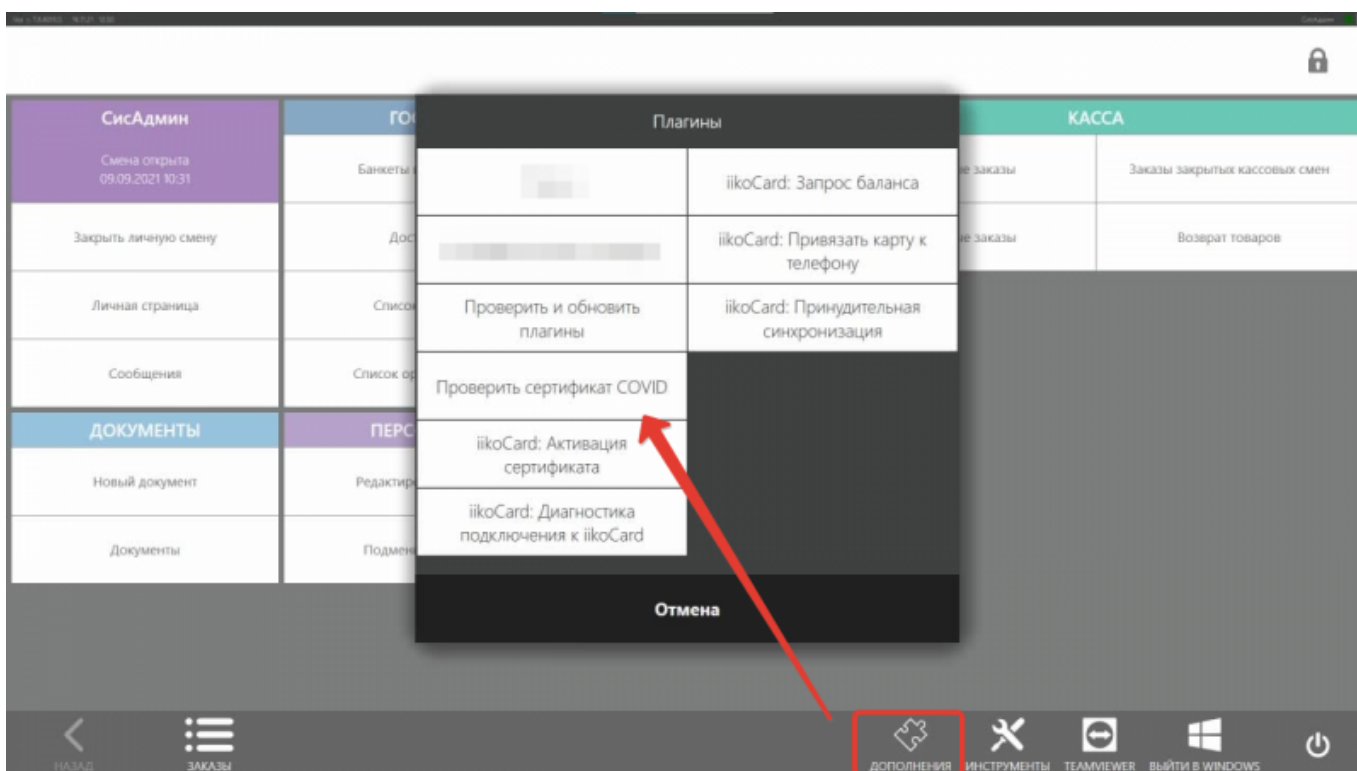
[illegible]

СисАдмин

Смена открыта
09.09.2021 10:31

Закрыть личную смену

Личная страница

Сообщения

ГО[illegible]

Банкеты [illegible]

Дос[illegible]

Список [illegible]

Список о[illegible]

ДОКУМЕНТЫ

Новый документ

Документы

ПЕРС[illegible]

Редактир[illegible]

Подмен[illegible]

Плагины

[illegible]

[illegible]

Проверить и обновить плагины

Проверить сертификат COVID

iikoCard: Активация сертификата

iikoCard: Диагностика подключения к iikoCard

iikoCard: Запрос баланса

iikoCard: Привязать карту к телефону

iikoCard: Принудительная синхронизация

Отмена

КАССА

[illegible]е заказы

Заказы закрытых кассовых смен

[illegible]е заказы

Возврат товаров

НАЗАД

ЗАКАЗЫ

ДОПОЛНЕНИЯ

ИНСТРУМЕНТЫ

TEAMVIEWER

ВЫЙТИ В WINDOWS